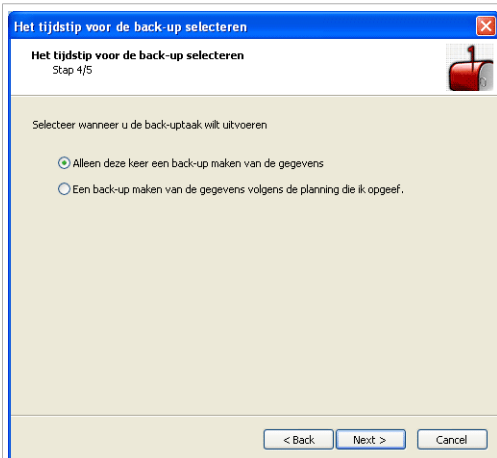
Het tijdstip voor de back-up selecteren

Het tijdstip voor de back-up selecteren
Stap 4/5

Selecteer wanneer u de back-uptaak wilt uitvoeren

Alleen deze keer een back-up maken van de gegevens

Een back-up maken van de gegevens volgens de planning die ik opgeef.

< Back

Next >

Cancel